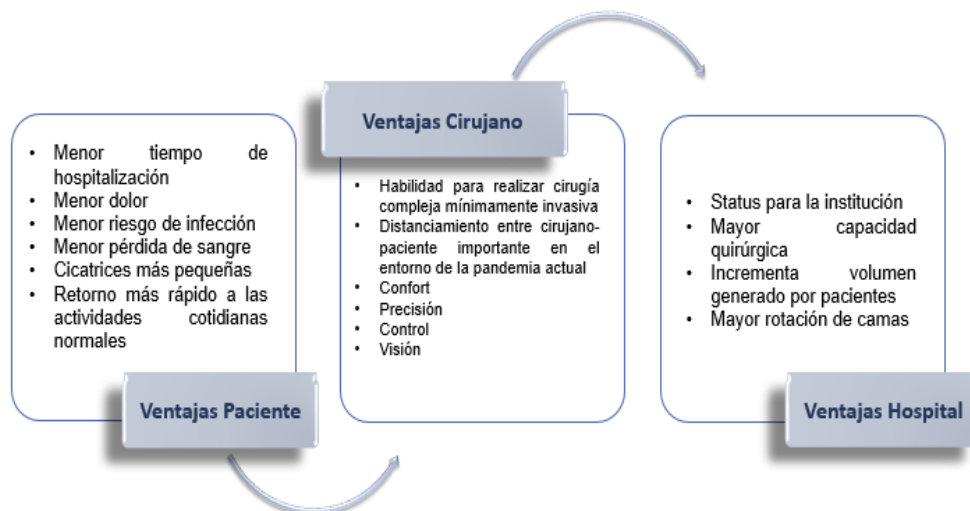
- Menor tiempo de hospitalización
- Menor dolor
- Menor riesgo de infección
- Menor pérdida de sangre
- Cicatrices más pequeñas
- Retorno más rápido a las actividades cotidianas normales

Ventajas Paciente

Ventajas Cirujano

- Habilidad para realizar cirugía compleja mínimamente invasiva
- Distanciamiento entre cirujano-paciente importante en el entorno de la pandemia actual
- Confort
- Precisión
- Control
- Visión

- Status para la institución
- Mayor capacidad quirúrgica
- Incrementa volumen generado por pacientes
- Mayor rotación de camas

Ventajas Hospital